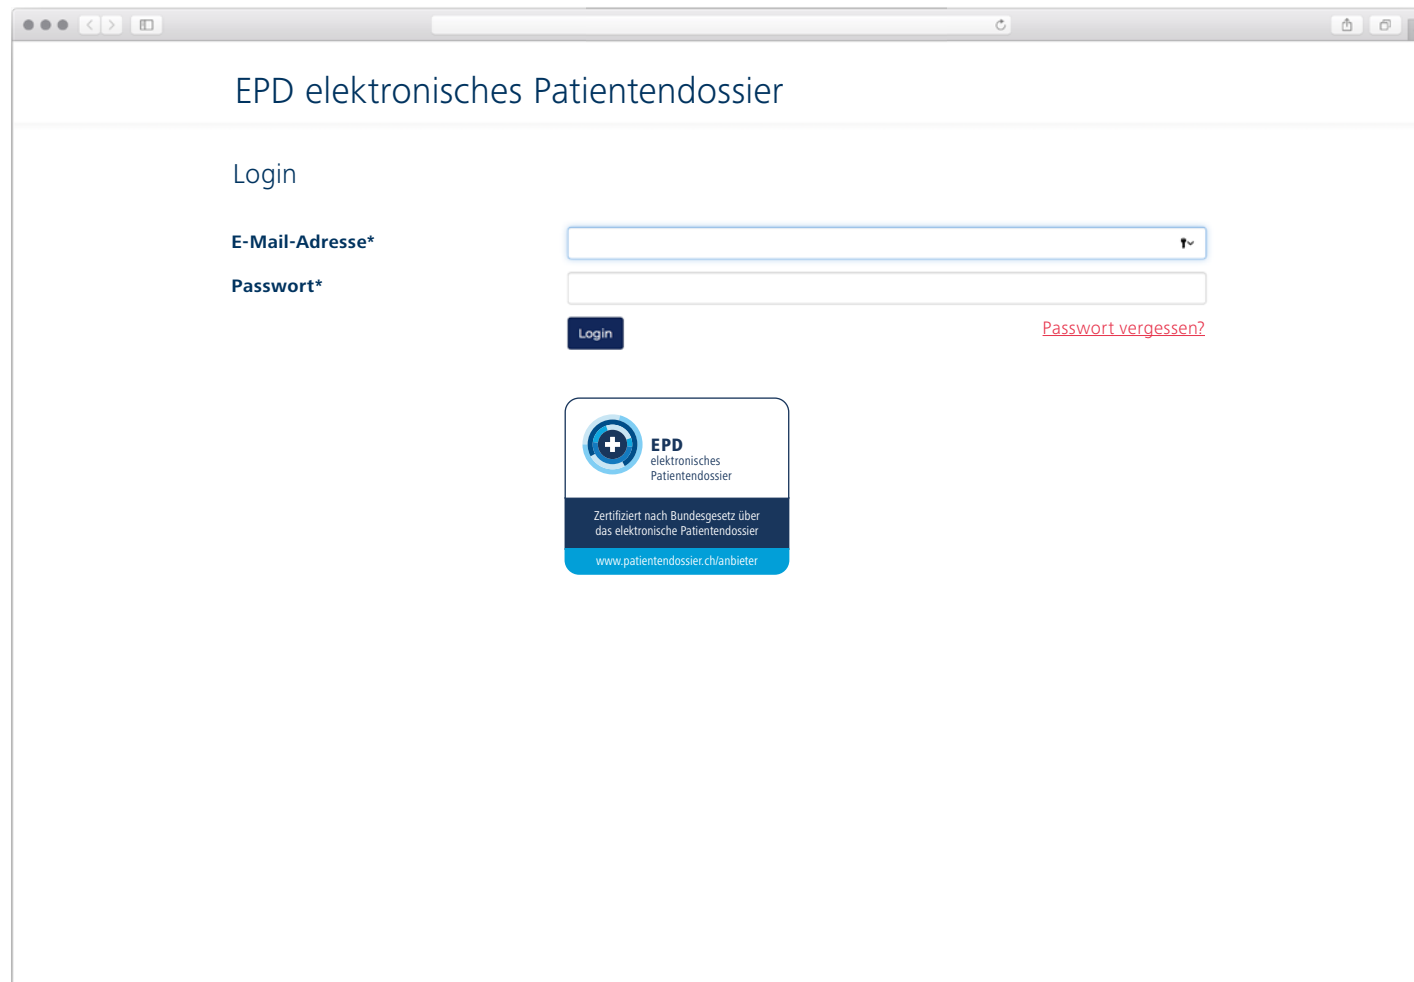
EPD elektronisches Patientendossier

Login

E-Mail-Adresse*

Passwort*

Login

Passwort vergessen?

EPD
elektronisches
Patientendossier

Zertifiziert nach Bundesgesetz über das elektronische Patientendossier

www.patientendossier.ch/anbieter